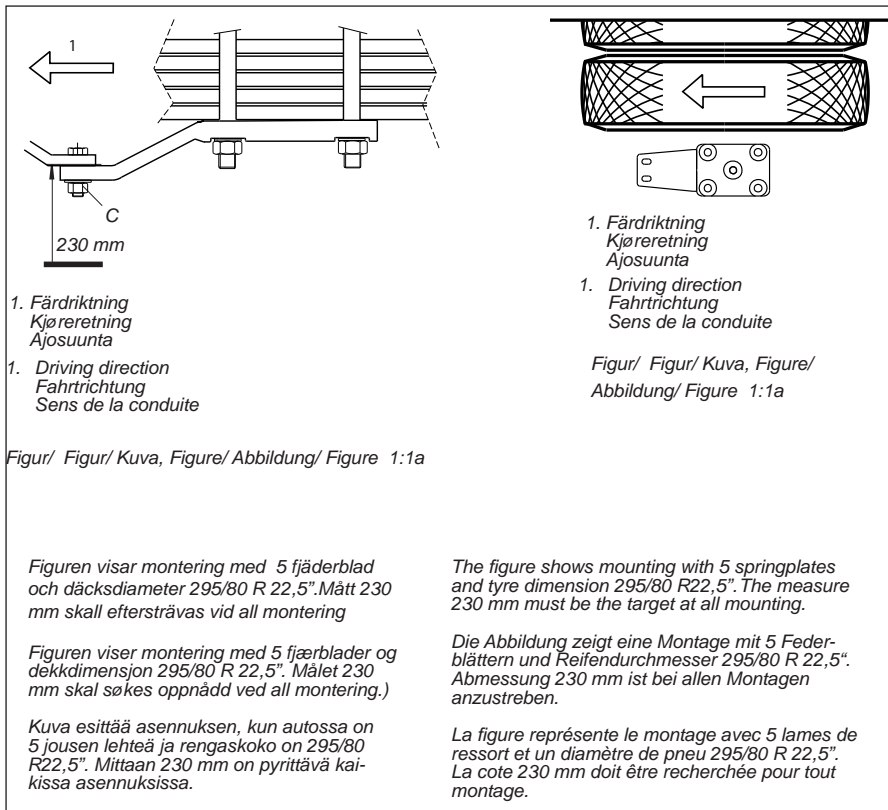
1

C

230 mm

1. Färdriktning
Kjøreretning
Ajosuunta

1. Driving direction
Fahrtrichtung
Sens de la conduite

Figur/ Figur/ Kuva, Figure/ Abbildung/ Figure 1:1a

1. Färdriktning
Kjøreretning
Ajosuunta

1. Driving direction
Fahrtrichtung
Sens de la conduite

Figur/ Figur/ Kuva, Figure/ Abbildung/ Figure 1:1a

Figuren visar montering med 5 fjäderblad och däcksdiameter 295/80 R 22,5".Mått 230 mm skall eftersträvas vid all montering

Figuren viser montering med 5 fjærblader og dekkdimensjon 295/80 R 22,5". Målet 230 mm skal søkes oppnådd ved all montering.)

Kuva esittää asennuksen, kun autossa on 5 jousen lehteä ja rengaskoko on 295/80 R22,5". Mittaan 230 mm on pyrittävä kaikissa asennuksissa.

The figure shows mounting with 5 springplates and tyre dimension 295/80 R22,5".The measure 230 mm must be the target at all mounting.

Die Abbildung zeigt eine Montage mit 5 Federblättern und Reifendurchmesser 295/80 R 22,5". Abmessung 230 mm ist bei allen Montagen anzustreben.

La figure représente le montage avec 5 lames de ressort et un diamètre de pneu 295/80 R 22,5". La cote 230 mm doit être recherchée pour tout montage.